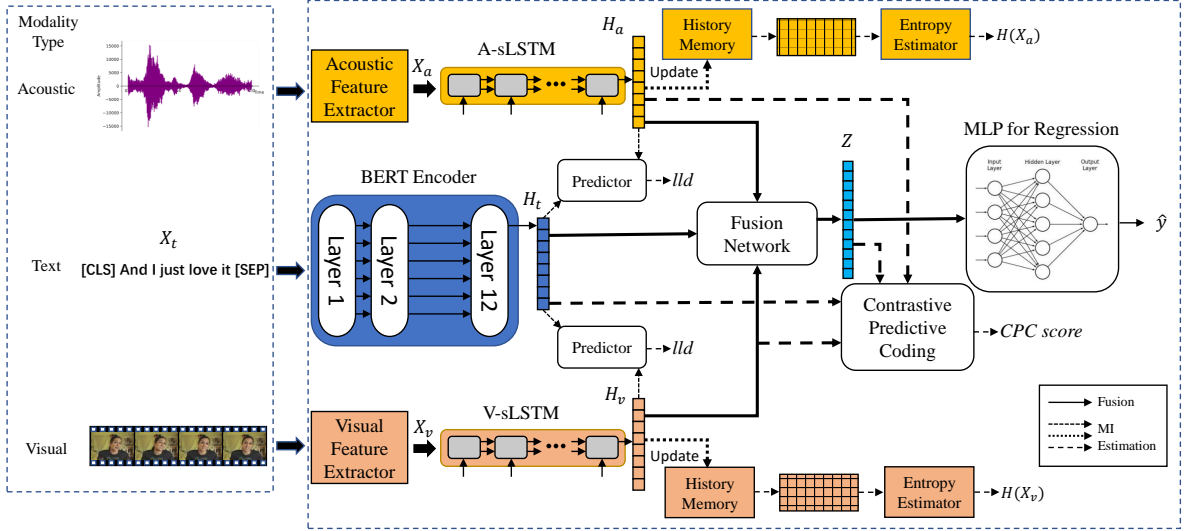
Modality Type

Acoustic

Text

Visual

$X_t$

[CLS] And I just love it [SEP]

Acoustic Feature Extractor

$X_a$

A-sLSTM

$H_a$

History Memory

Entropy Estimator

$H(X_a)$

Update

BERT Encoder

Layer 1

Layer 2

Layer 12

$H_t$

Predictor

$lld$

Fusion Network

$Z$

MLP for Regression

Input Layer

Hidden Layer

Output Layer

$\hat{y}$

Contrastive Predictive Coding

$CPC\ score$

Predictor

$lld$

$H_v$

Visual Feature Extractor

$X_v$

V-sLSTM

Update

History Memory

Entropy Estimator

$H(X_v)$

Fusion

MI

Estimation